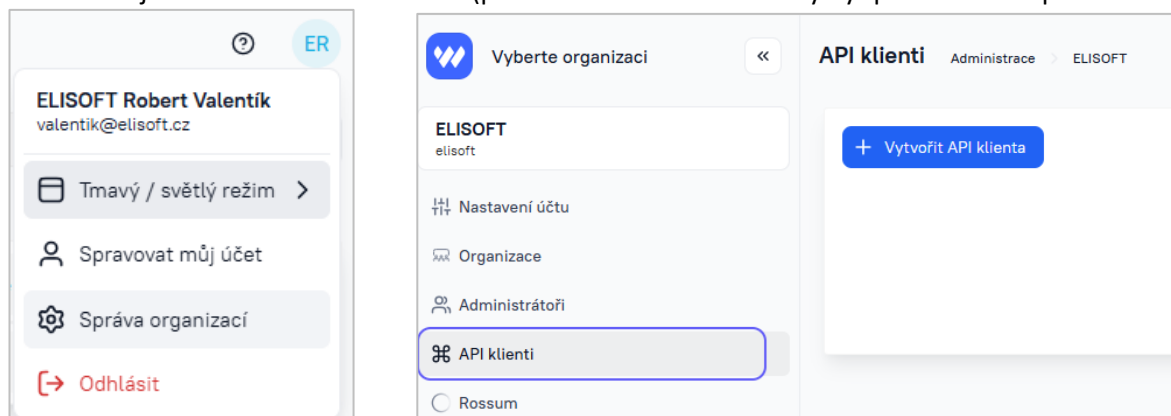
ER

ELISOFT Robert Valentík
valentik@elisoft.cz

Tmavý / světlý režim

Spravovat můj účet

Správa organizací

Odhlásit

Vyberte organizaci

«

ELISOFT
elisoft

Nastavení účtu

Organizace

Administrátoři

API klienti

Rossum

API klienti Administrace > ELISOFT

+ Vytvořit API klienta